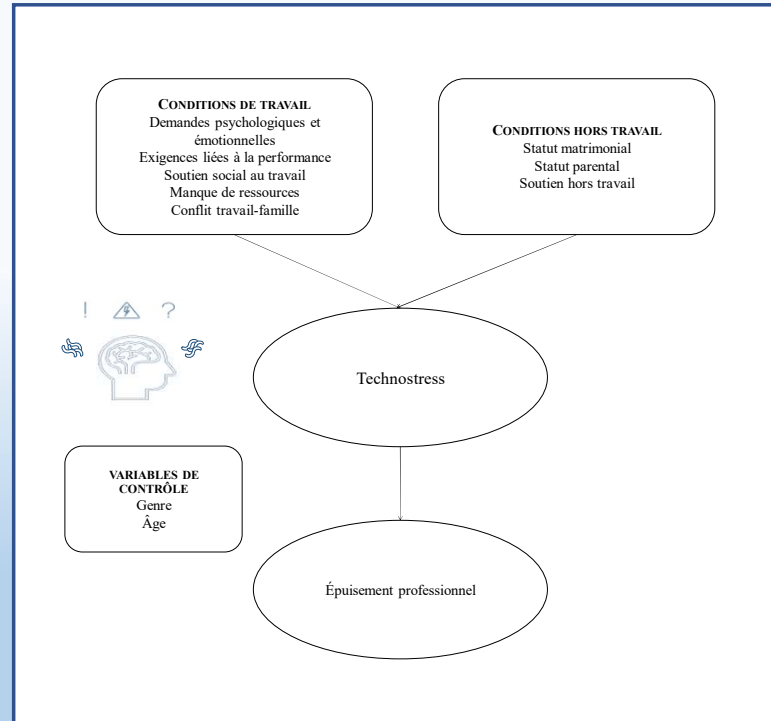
CONDITIONS DE TRAVAIL
Demandes psychologiques et émotionnelles
Exigences liées à la performance
Soutien social au travail
Manque de ressources
Conflit travail-famille

CONDITIONS HORS TRAVAIL
Statut matrimonial
Statut parental
Soutien hors travail

! ?

Technostress

VARIABLES DE CONTRÔLE
Genre
Âge

Épuisement professionnel